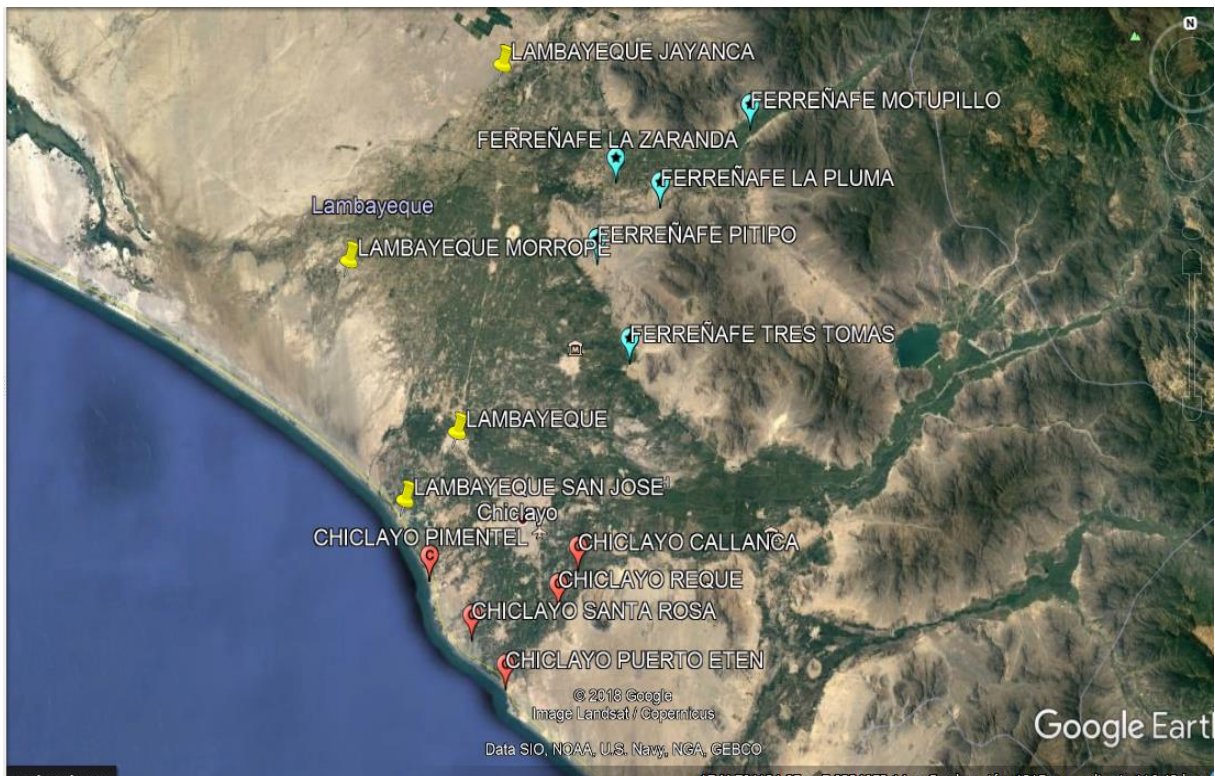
N

LAMBAYEQUE JAYANCA

FERREÑAFE MOTUPILLO

FERREÑAFE LA ZARANDA

FERREÑAFE LA PLUMA

Lambayeque

FERREÑAFE PITIPO

LAMBAYEQUE MORROPE

FERREÑAFE TRES TOMAS

LAMBAYEQUE

LAMBAYEQUE SAN JOSE

Chiclayo

CHICLAYO PIMENTEL

CHICLAYO CALLANCA

CHICLAYO REQUE

CHICLAYO SANTA ROSA

CHICLAYO PUERTO ETEN

© 2018 Google
Image Landsat / Copernicus
Data SIO, NOAA, U.S. Navy, NGA, GEBCO

Google Earth

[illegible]